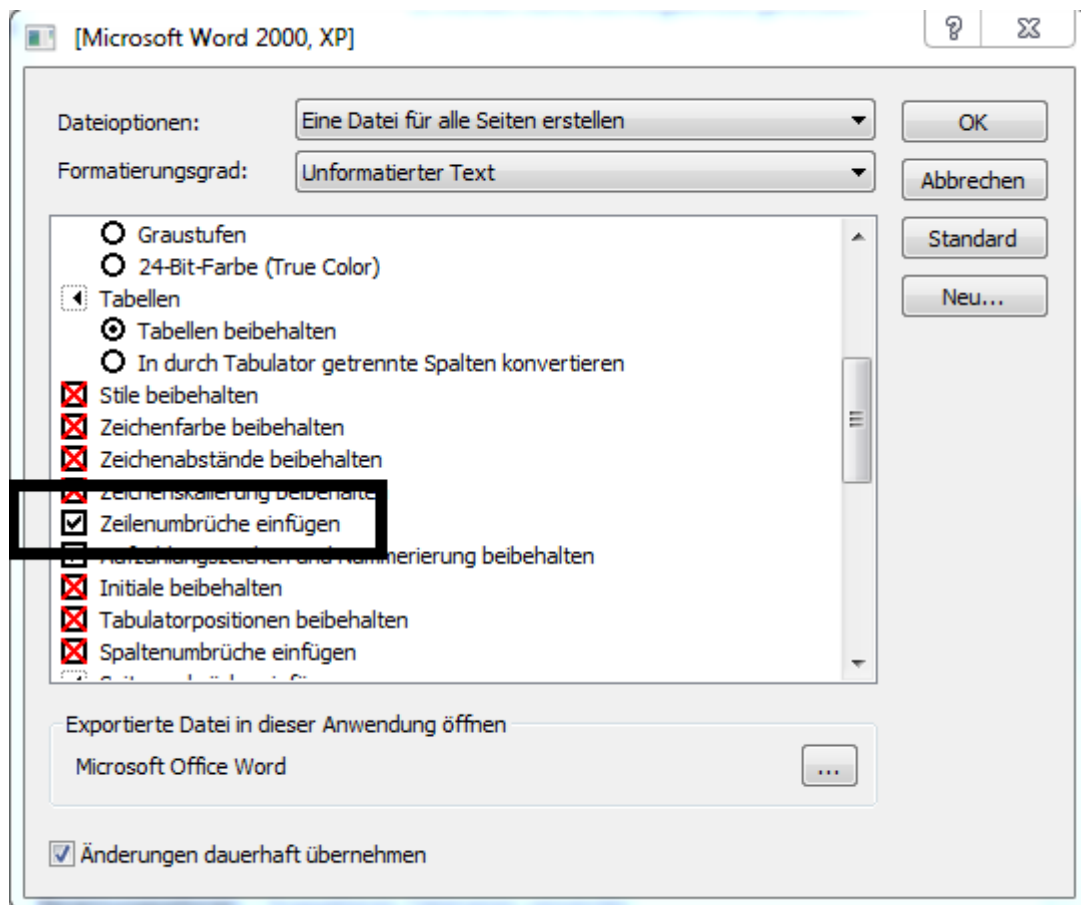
[Microsoft Word 2000, XP]

?

Dateioptionen: Eine Datei für alle Seiten erstellen

Formatierungsgrad: Unformatierter Text

OK

Abbrechen

Standard

Neu...

Graustufen
24-Bit-Farbe (True Color)
Tabellen
Tabellen beibehalten
In durch Tabulator getrennte Spalten konvertieren
Stile beibehalten
Zeichenfarbe beibehalten
Zeichenabstände beibehalten
Zeichenskalierung beibehalte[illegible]
Zeilenumbrüche einfügen
Aufzählungszeichen und Nummerierung beibehalten
Initiale beibehalten
Tabulatorpositionen beibehalten
Spaltenumbrüche einfügen
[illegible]

Exportierte Datei in dieser Anwendung öffnen

Microsoft Office Word

...

Änderungen dauerhaft übernehmen